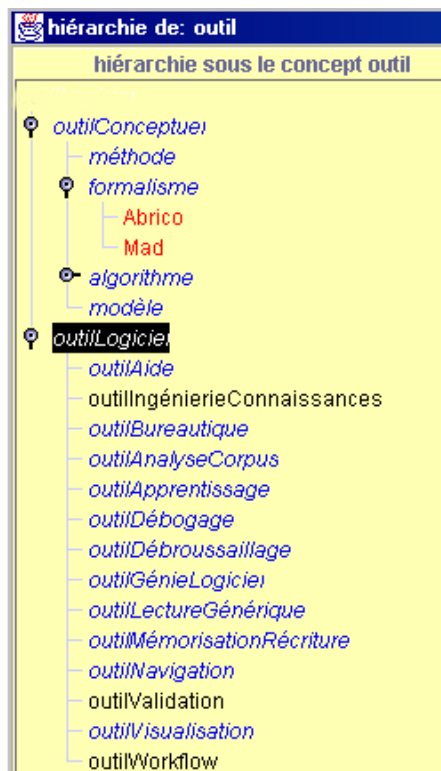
hiérarchie de: outil

hiérarchie sous le concept outil

outilConceptuel
méthode
formalisme
Abrico
Mad
algorithme
modèle
outilLogiciel
outilAide
outilIngénierieConnaissances
outilBureautique
outilAnalyseCorpus
outilApprentissage
outilDébogage
outilDébroussaillage
outilGénieLogiciel
outilLectureGénérique
outilMémorisationRécriture
outilNavigation
outilValidation
outilVisualisation
outilWorkflow